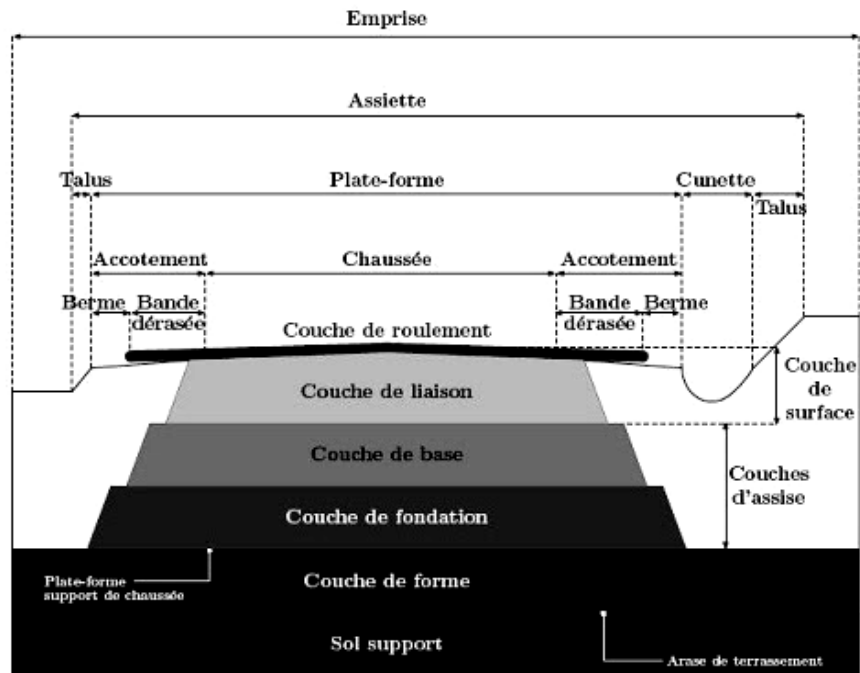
Emprise

Assiette

Talus
Plate-forme
Cunette
Talus

Accotement
Chaussée
Accotement

Berme
Bande dérasée
Bande dérasée
Berme

Couche de roulement

Couche de liaison
Couche de surface

Couche de base
Couches d'assise

Couche de fondation

Plate-forme support de chaussée
Couche de forme

Sol support
Arase de terrassement